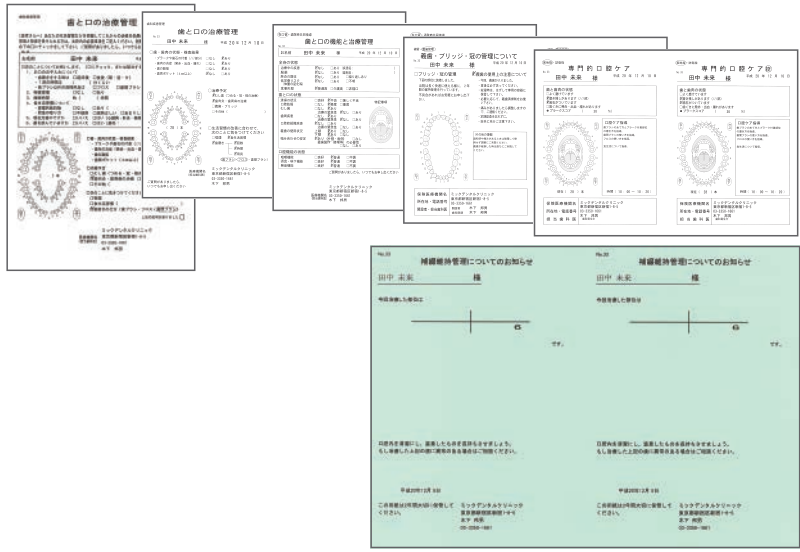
歯と口の治療管理

歯と口の治療管理

田中 未来 様

平成 30 年 12 月 10 日

歯と口の機能と治療管理

田中 未来 様

義歯・ブリッジ・冠の管理について

田中 未来 様

専門的口腔ケア

田中 未来 様

専門的口腔ケア(II)

田中 未来 様

ミックデンタルクリニック

補綴維持管理についてのお知らせ

田中 未来 様

今回装着した部位は

6

です。

装着日から 2 年以内に、破損したものを再製作する場合には、上記の歯の費用を求めることがあります。

平成30年12月 9日

ミックデンタルクリニック

補綴維持管理についてのお知らせ

田中 未来 様

今回装着した部位は

6

です。

平成30年12月 9日

ミックデンタルクリニック